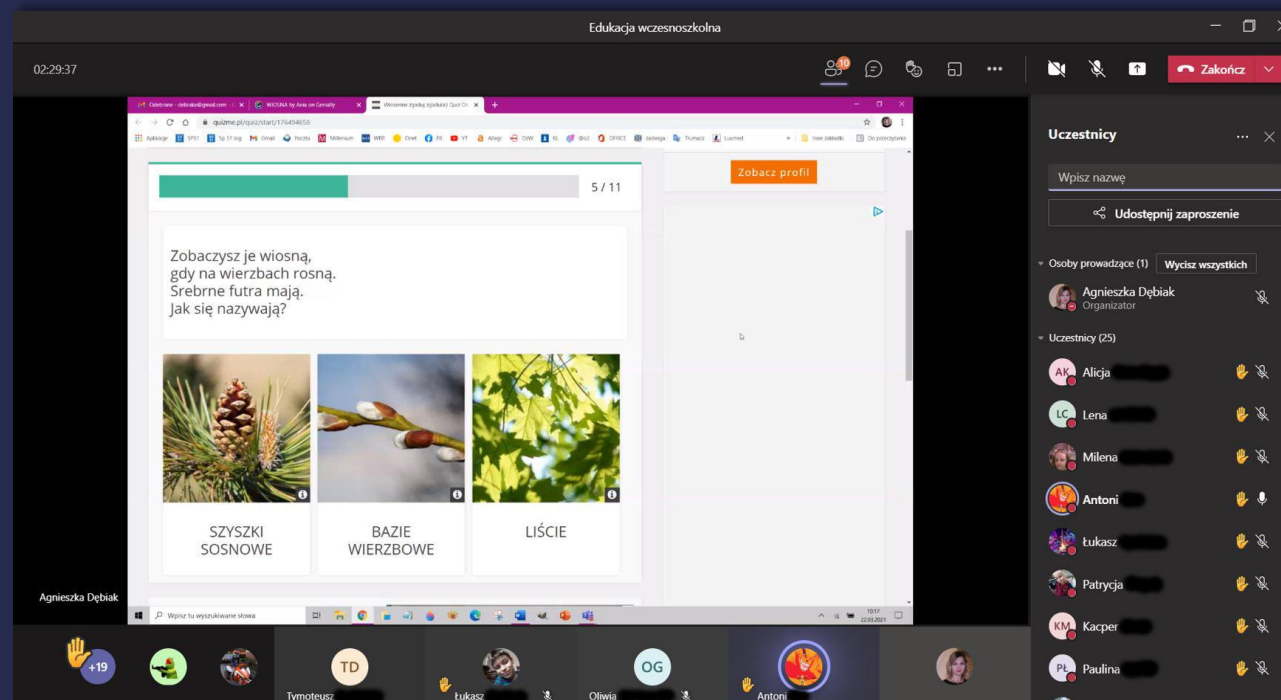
Edukacja wczesnoszkolna

02:29:37

10

Zakończ

quizme.pl/quiz/start/176494656

Zobacz profil

5 / 11

Zobaczysz je wiosną,
gdy na wierzbach rosną.
Srebrne futra mają.
Jak się nazywają?

SZYSZKI SOSNOWE

BAZIE WIERZBOWE

LIŚCIE

Agnieszka Dębiak

Wpisz tu wyszukiwane słowa

10:17
22.03.2021

Uczestnicy

Wpisz nazwę

Udostępnij zaproszenie

Osoby prowadzące (1) Wycisz wszystkich

Agnieszka Dębiak
Organizator

Uczestnicy (25)

AK Alicja

LC Lena

Milena

Antoni

Łukasz

Patrycja

KM Kacper

PŁ Paulina

+19

TD

Tymoteusz

Łukasz

OG

Oliwia

Antoni